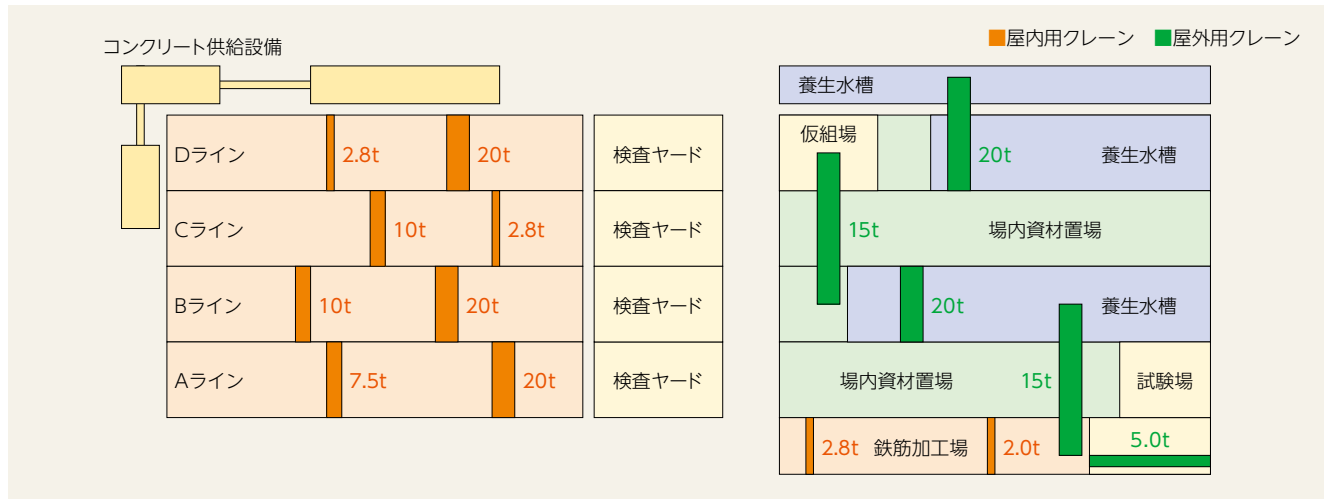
■屋内用クレーン　■屋外用クレーン

コンクリート供給設備

Dライン 2.8t 20t 検査ヤード
Cライン 10t 2.8t 検査ヤード
Bライン 10t 20t 検査ヤード
Aライン 7.5t 20t 検査ヤード

養生水槽
仮組場 20t 養生水槽
15t 場内資材置場
20t 養生水槽
場内資材置場 15t 試験場
2.8t 鉄筋加工場 2.0t 5.0t